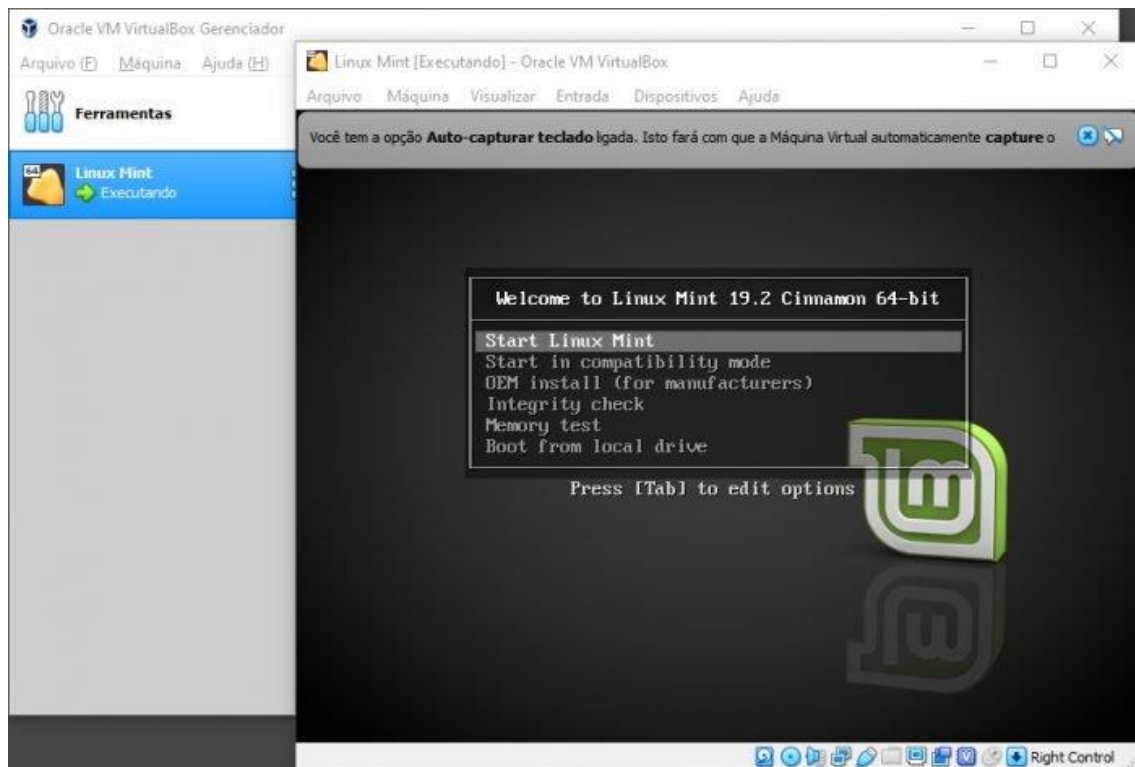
Oracle VM VirtualBox Gerenciador

Arquivo (F) Máquina Ajuda (H)

Ferramentas

Linux Mint
Executando

Linux Mint [Executando] - Oracle VM VirtualBox

Arquivo Máquina Visualizar Entrada Dispositivos Ajuda

Você tem a opção **Auto-capturar teclado** ligada. Isto fará com que a Máquina Virtual automaticamente **capture** o

Welcome to Linux Mint 19.2 Cinnamon 64-bit

Start Linux Mint
Start in compatibility mode
OEM install (for manufacturers)
Integrity check
Memory test
Boot from local drive

Press [Tab] to edit options

Right Control